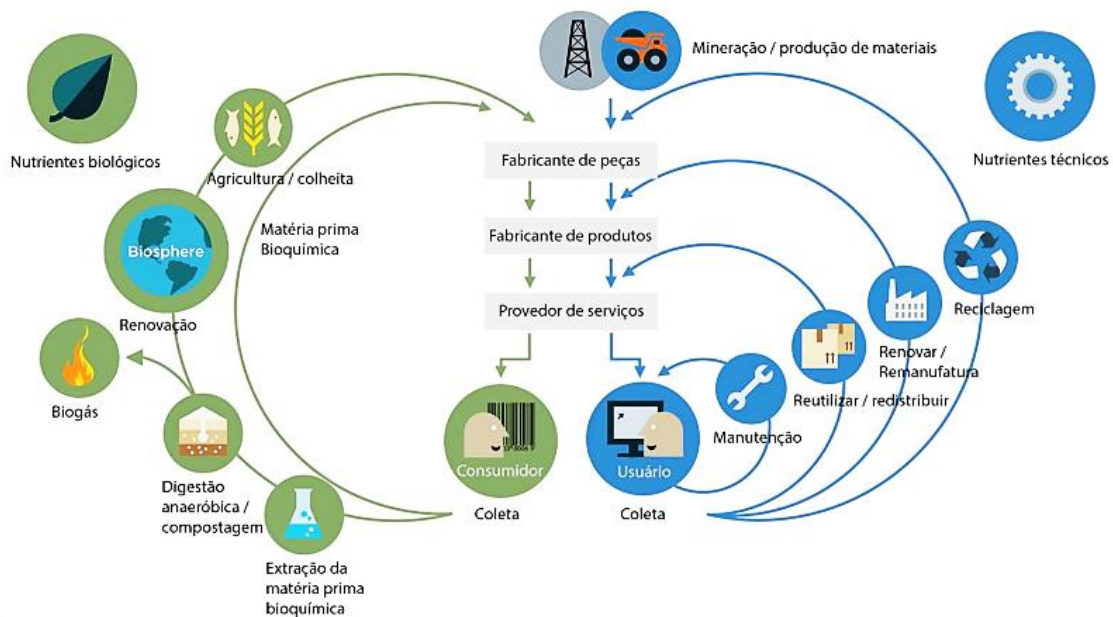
Mineração / produção de materiais

Nutrientes biológicos

Nutrientes técnicos

Agricultura / colheita

Fabricante de peças

Matéria prima Bioquímica

Biosphere

Fabricante de produtos

Reciclagem

Provedor de serviços

Renovação

Renovar / Remanufatura

Biogás

Reutilizar / redistribuir

Manutenção

Consumidor

Usuário

Digestão anaeróbica / compostagem

Coleta

Coleta

Extração da matéria prima bioquímica